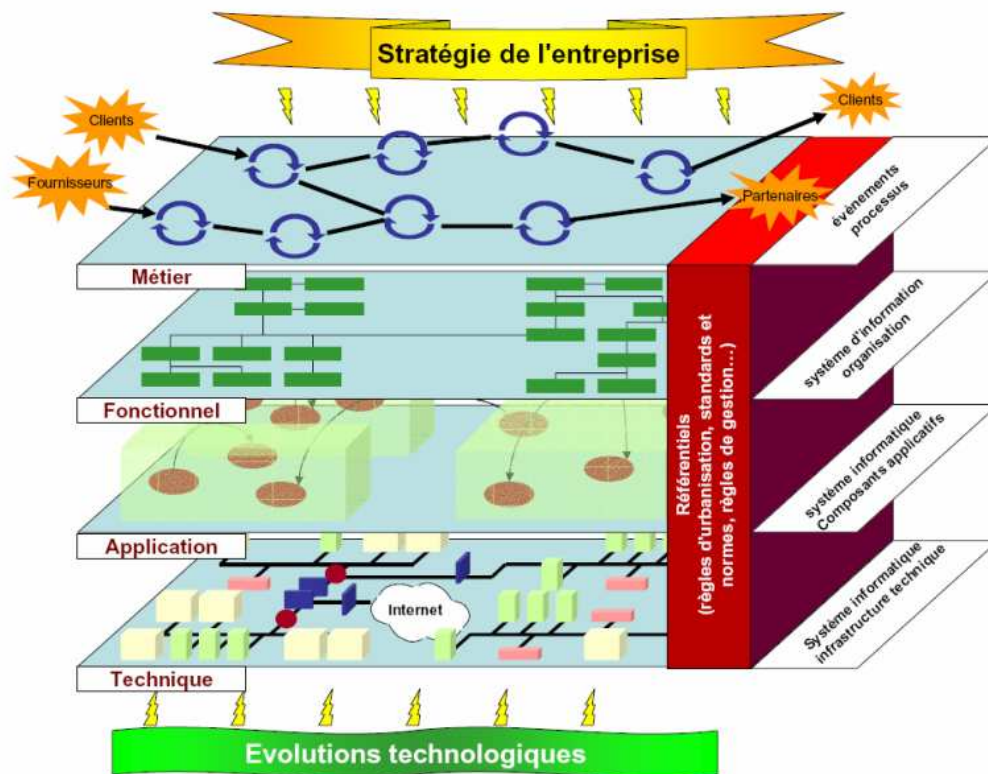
Stratégie de l'entreprise

Clients

Fournisseurs

Clients

Partenaires

évènements processus

Métier

système d'information organisation

Fonctionnel

Référentiels (règles d'urbanisation, standards et normes, règles de gestion...)

système informatique Composants applicatifs

Application

Internet

Système informatique infrastructure technique

Technique

Evolutions technologiques